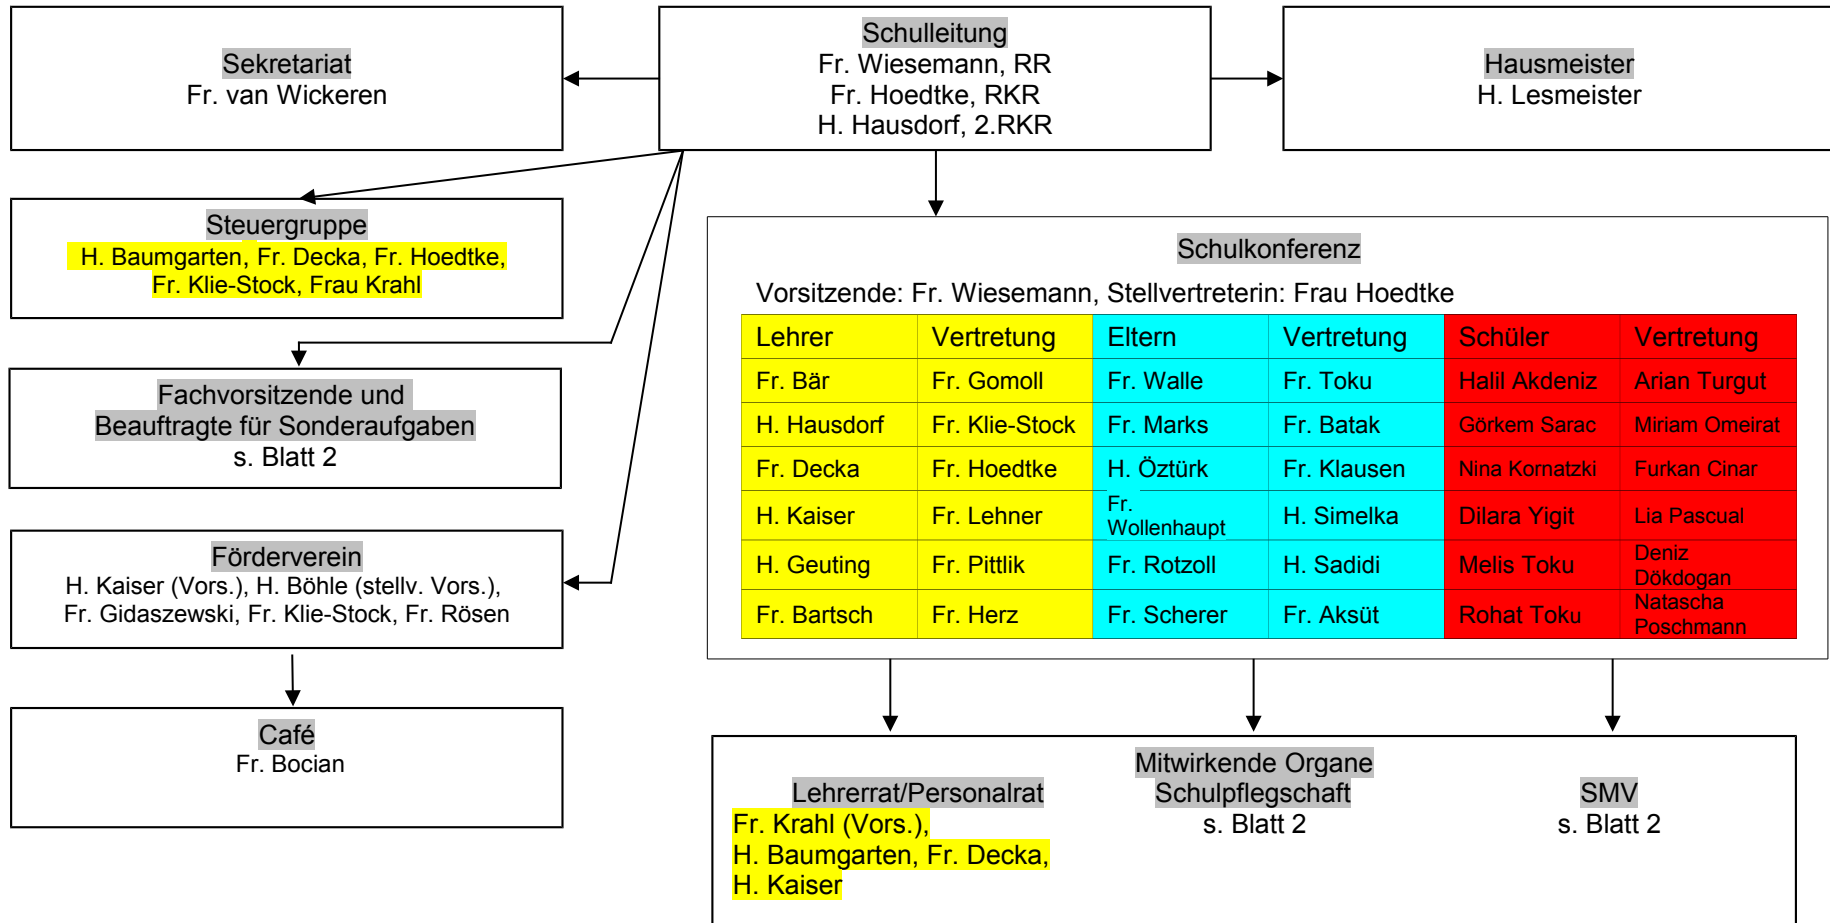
Sekretariat
Fr. van Wickeren

Schulleitung
Fr. Wiesemann, RR
Fr. Hoedtke, RKR
H. Hausdorf, 2.RKR

Hausmeister
H. Lesmeister

Steuergruppe
H. Baumgarten, Fr. Decka, Fr. Hoedtke, Fr. Klie-Stock, Frau Krahl

Fachvorsitzende und Beauftragte für Sonderaufgaben
s. Blatt 2

Förderverein
H. Kaiser (Vors.), H. Böhle (stellv. Vors.), Fr. Gidaszewski, Fr. Klie-Stock, Fr. Rösen

Café
Fr. Bocian

Schulkonferenz

Vorsitzende: Fr. Wiesemann, Stellvertreterin: Frau Hoedtke

| Lehrer | Vertretung | Eltern | Vertretung | Schüler | Vertretung |
|---|---|---|---|---|---|
| Fr. Bär | Fr. Gomoll | Fr. Walle | Fr. Toku | Halil Akdeniz | Arian Turgut |
| H. Hausdorf | Fr. Klie-Stock | Fr. Marks | Fr. Batak | Görkem Sarac | Miriam Omeirat |
| Fr. Decka | Fr. Hoedtke | H. Öztürk | Fr. Klausen | Nina Kornatzki | Furkan Cinar |
| H. Kaiser | Fr. Lehner | Fr. Wollenhaupt | H. Simelka | Dilara Yigit | Lia Pascual |
| H. Geuting | Fr. Pittlik | Fr. Rotzoll | H. Sadidi | Melis Toku | Deniz Dökdogan |
| Fr. Bartsch | Fr. Herz | Fr. Scherer | Fr. Aksüt | Rohat Toku | Natascha Poschmann |

Mitwirkende Organe

Lehrerrat/Personalrat
Fr. Krahl (Vors.),
H. Baumgarten, Fr. Decka,
H. Kaiser

Schulpflegschaft
s. Blatt 2

SMV
s. Blatt 2